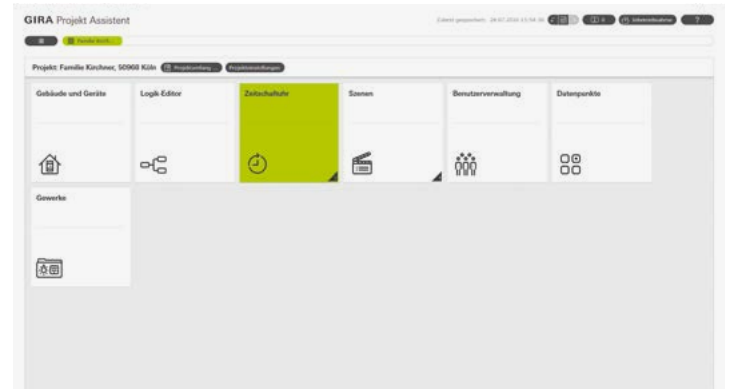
GIRA Projekt Assistent

Zuletzt gespeichert: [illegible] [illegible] Inbetriebnahme ?

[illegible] Familie Kirch...

Projekt: Familie Kirchner, 50968 Köln Projektumfang ... Projekteinstellungen

Gebäude und Geräte

Logik Editor

Zeitschaltuhr

Szenen

Benutzerverwaltung

Datenpunkte

Gewerke